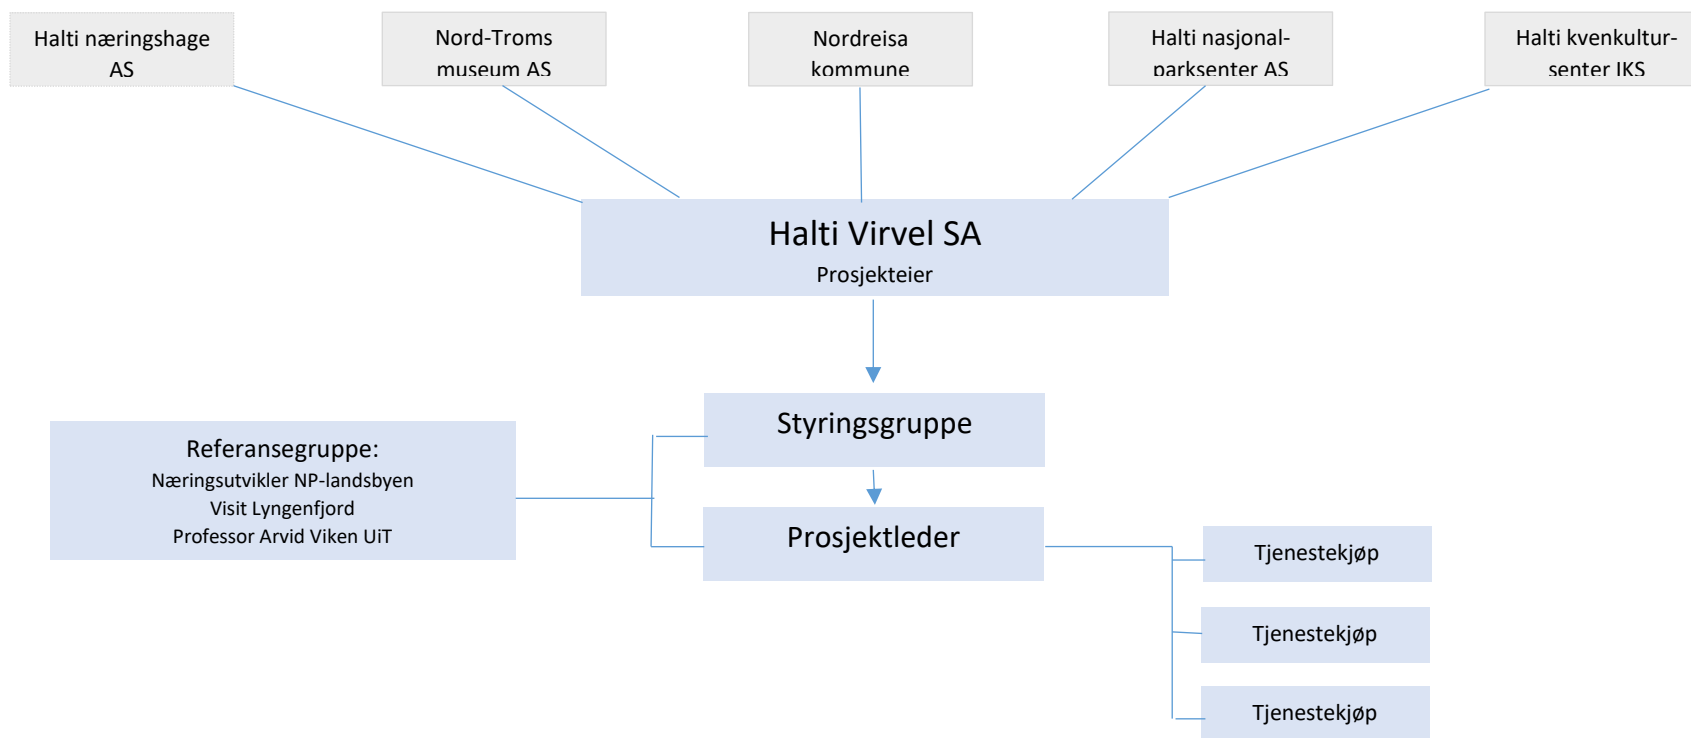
Halti næringshage AS

Nord-Troms museum AS

Nordreisa kommune

Halti nasjonalparksenter AS

Halti kvenkultursenter IKS

Halti Virvel SA
Prosjekteier

Styringsgruppe

Referansegruppe:
Næringsutvikler NP-landsbyen
Visit Lyngenfjord
Professor Arvid Viken UiT

Prosjektleder

Tjenestekjøp

Tjenestekjøp

Tjenestekjøp